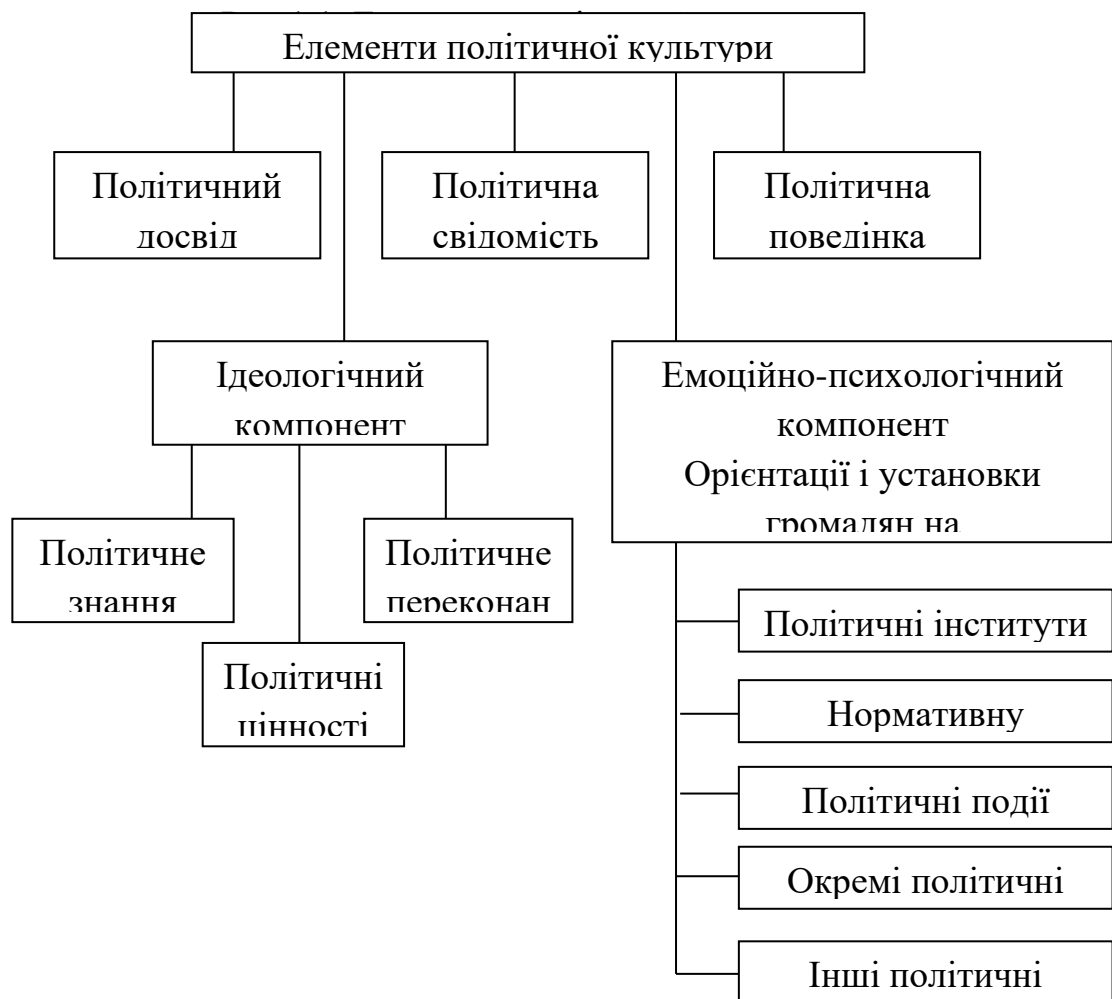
Елементи політичної культури

Політичний досвід

Політична свідомість

Політична поведінка

Ідеологічний компонент

Емоційно-психологічний компонент Орієнтації і установки громадян на

Політичне знання

Політичне переконан

Політичні цінності

Політичні інститути

Нормативну

Політичні події

Окремі політичні

Інші політичні